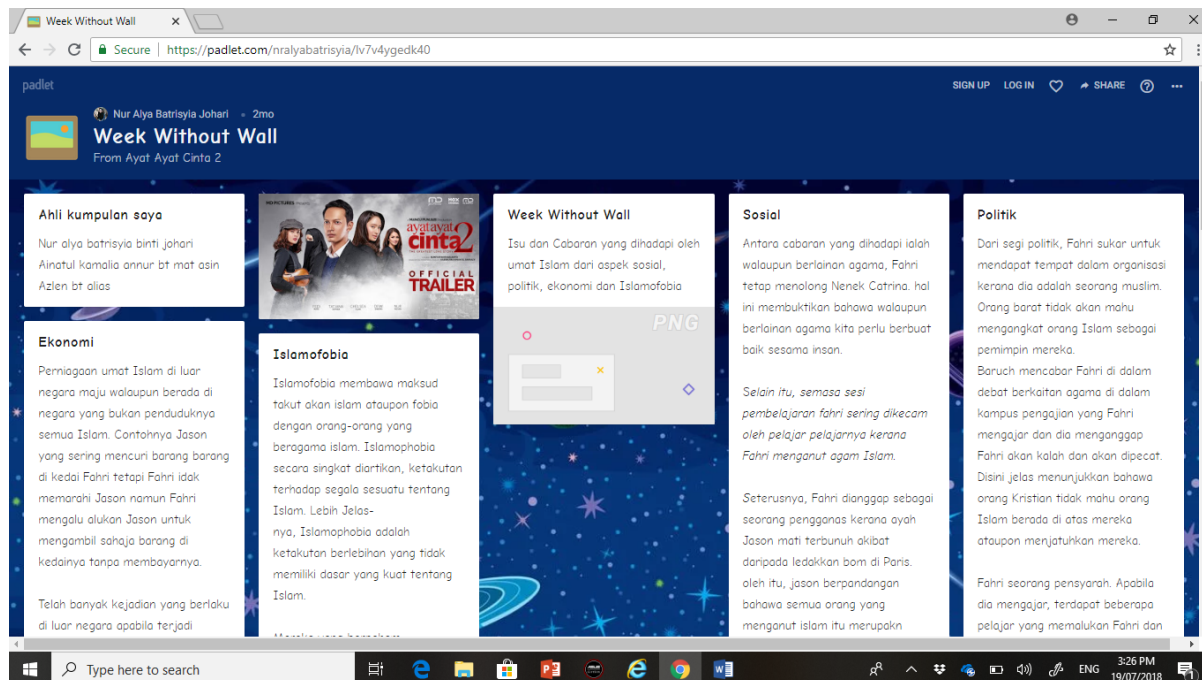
Week Without Wall ×

Secure | https://padlet.com/nralyabatrisyia/lv7v4ygedk40

padlet

SIGN UP LOG IN SHARE

Nur Alya Batrisyia Johari • 2mo

Week Without Wall

From Ayat Ayat Cinta 2

Ahli kumpulan saya

Nur alya batrisyia binti johari
Ainatul kamalia annur bt mat asin
Azlen bt alias

ayat ayat cinta 2

OFFICIAL TRAILER

Week Without Wall

Isu dan Cabaran yang dihadapi oleh umat Islam dari aspek sosial, politik, ekonomi dan Islamofobia

PNG

Sosial

Antara cabaran yang dihadapi ialah walaupun berlainan agama, Fahri tetap menolong Nenek Catrina. hal ini membuktikan bahawa walaupun berlainan agama kita perlu berbuat baik sesama insan.

Selain itu, semasa sesi pembelajaran fahri sering dikecam oleh pelajar pelajarnya kerana Fahri menganut agam Islam.

Seterusnya, Fahri dianggap sebagai seorang pengganas kerana ayah Jason mati terbunuh akibat daripada ledakkan bom di Paris. oleh itu, jason berpandangan bahawa semua orang yang menganut islam itu merupakn

Politik

Dari segi politik, Fahri sukar untuk mendapat tempat dalam organisasi kerana dia adalah seorang muslim. Orang barat tidak akan mahu mengangkat orang Islam sebagai pemimpin mereka.
Baruch mencabar Fahri di dalam debat berkaitan agama di dalam kampus pengajian yang Fahri mengajar dan dia menganggap Fahri akan kalah dan akan dipecat. Disini jelas menunjukkan bahawa orang Kristian tidak mahu orang Islam berada di atas mereka ataupon menjatuhkan mereka.

Fahri seorang pensyarah. Apabila dia mengajar, terdapat beberapa pelajar yang memalukan Fahri dan

Ekonomi

Perniagaan umat Islam di luar negara maju walaupun berada di negara yang bukan penduduknya semua Islam. Contohnya Jason yang sering mencuri barang barang di kedai Fahri tetapi Fahri idak memarahi Jason namun Fahri mengalu alukan Jason untuk mengambil sahaja barang di kedainya tanpa membayarnya.

Telah banyak kejadian yang berlaku di luar negara apabila terjadi

Islamofobia

Islamofobia membawa maksud takut akan islam ataupon fobia dengan orang-orang yang beragama islam. Islamophobia secara singkat diartikan, ketakutan terhadap segala sesuatu tentang Islam. Lebih Jelas-nya, Islamophobia adalah ketakutan berlebihan yang tidak memiliki dasar yang kuat tentang Islam.

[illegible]

Type here to search

ENG 3:26 PM 19/07/2018